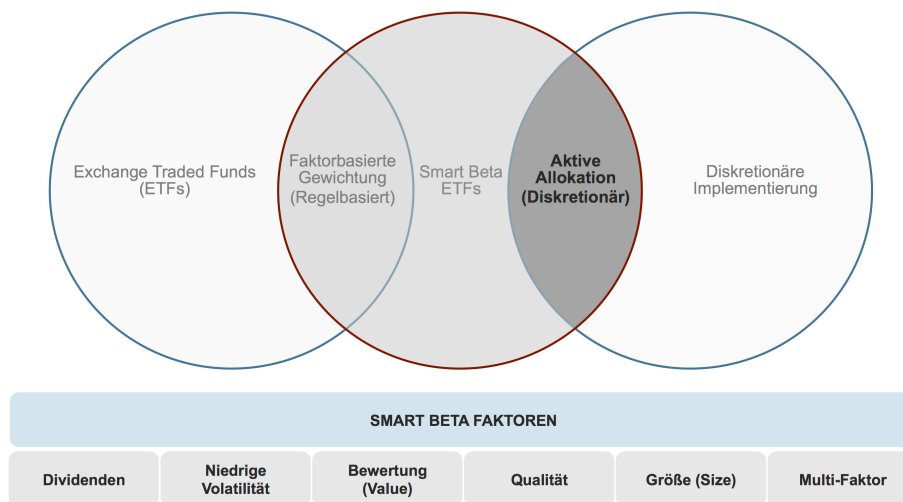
Exchange Traded Funds (ETFs)

Faktorbasierte Gewichtung (Regelbasiert)

Smart Beta ETFs

Aktive Allokation (Diskretionär)

Diskretionäre Implementierung

SMART BETA FAKTOREN

| Dividenden | Niedrige Volatilität | Bewertung (Value) | Qualität | Größe (Size) | Multi-Faktor |
|---|---|---|---|---|---|